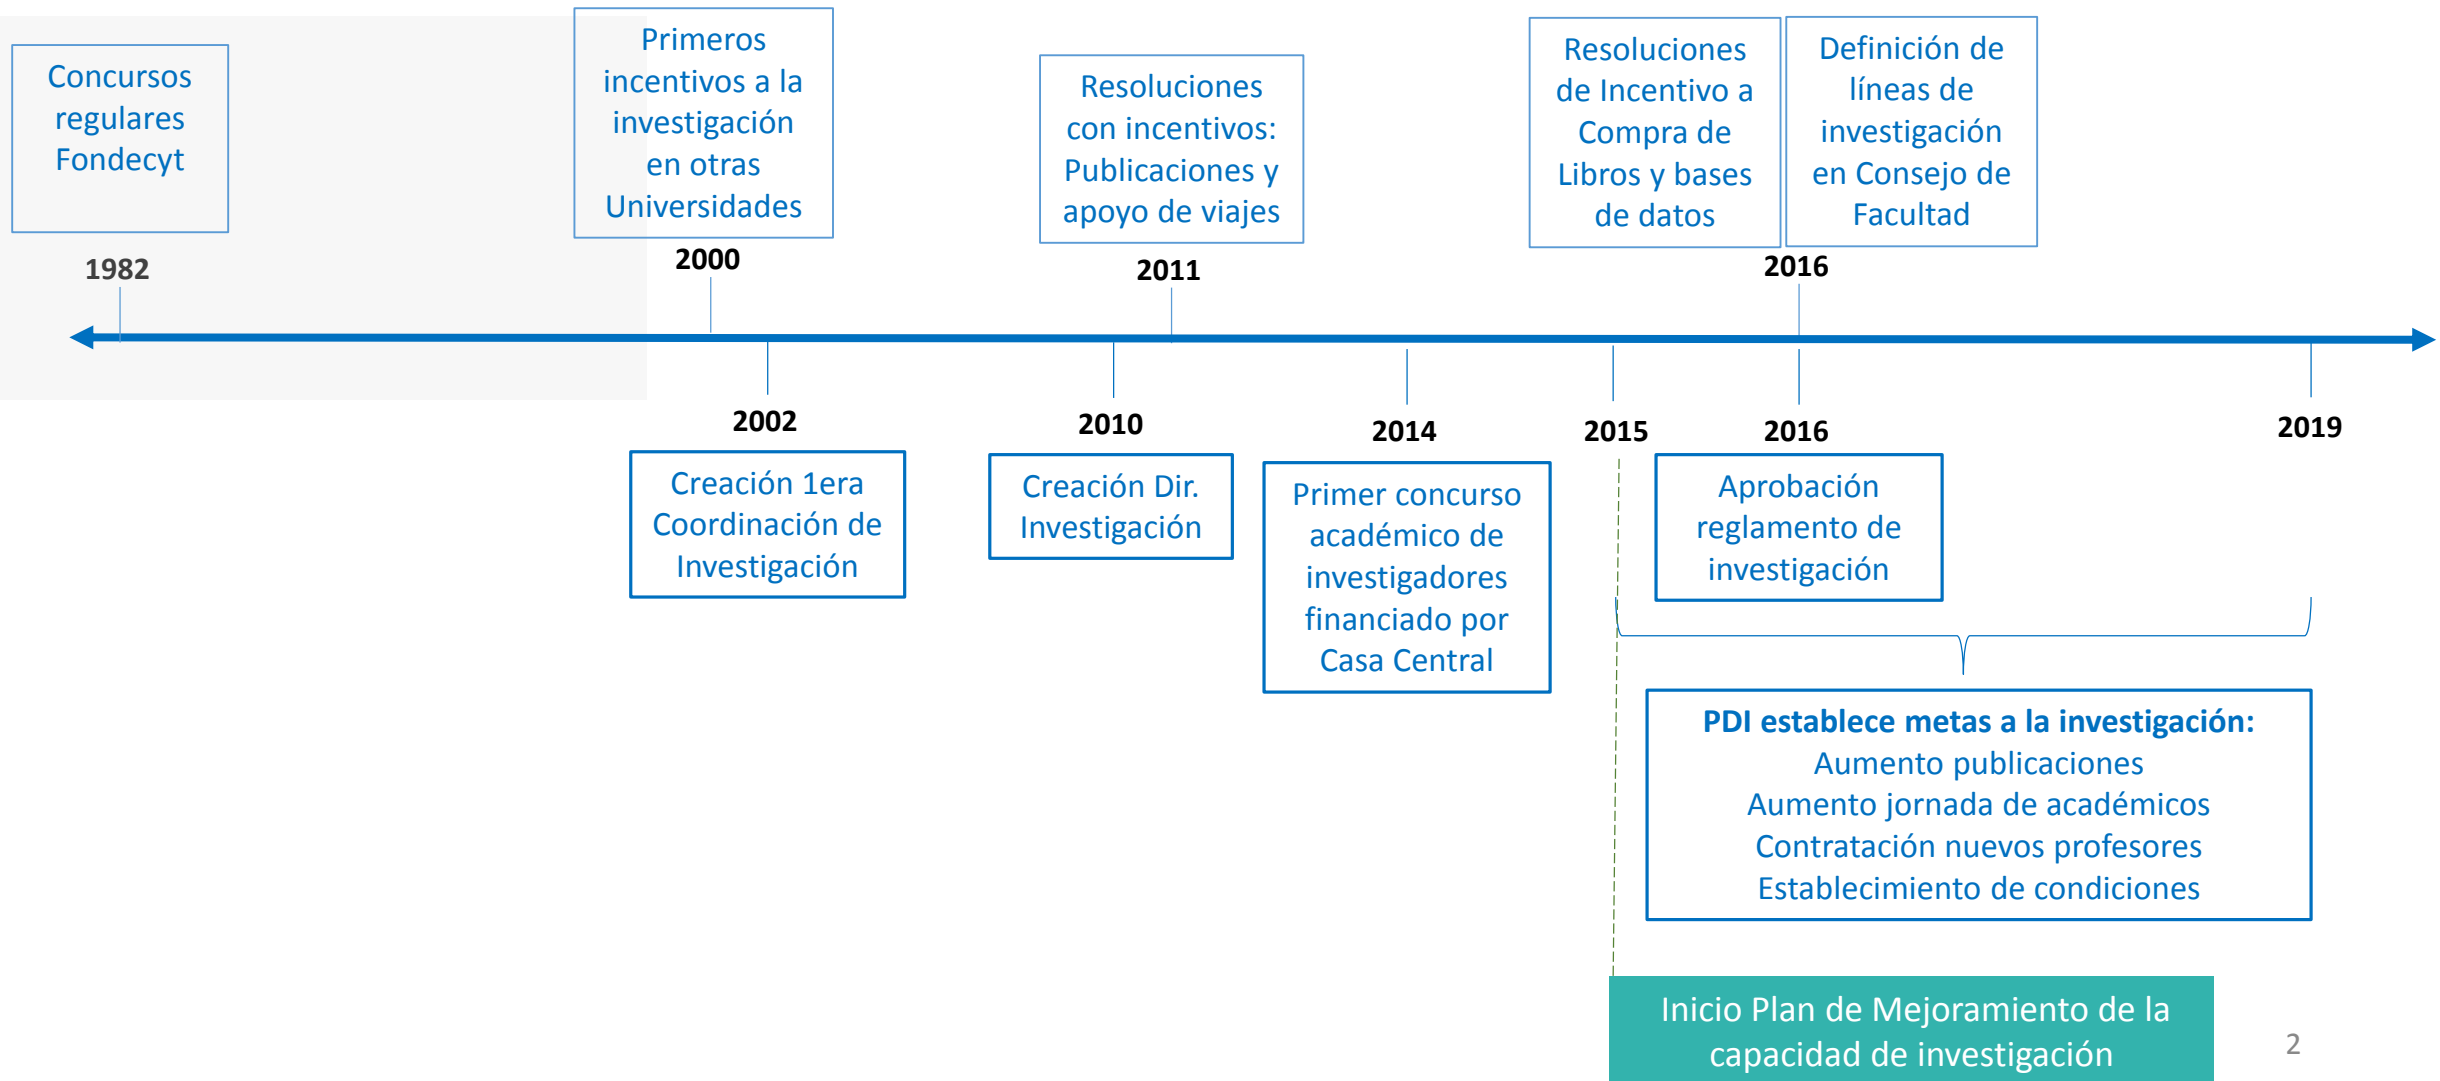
Concursos regulares Fondecyt

1982

Primeros incentivos a la investigación en otras Universidades

2000

Resoluciones con incentivos: Publicaciones y apoyo de viajes

2011

Resoluciones de Incentivo a Compra de Libros y bases de datos

Definición de líneas de investigación en Consejo de Facultad

2016

2002

Creación 1era Coordinación de Investigación

2010

Creación Dir. Investigación

2014

Primer concurso académico de investigadores financiado por Casa Central

2015

2016

Aprobación reglamento de investigación

2019

**PDI establece metas a la investigación:**
Aumento publicaciones
Aumento jornada de académicos
Contratación nuevos profesores
Establecimiento de condiciones

Inicio Plan de Mejoramiento de la capacidad de investigación

2